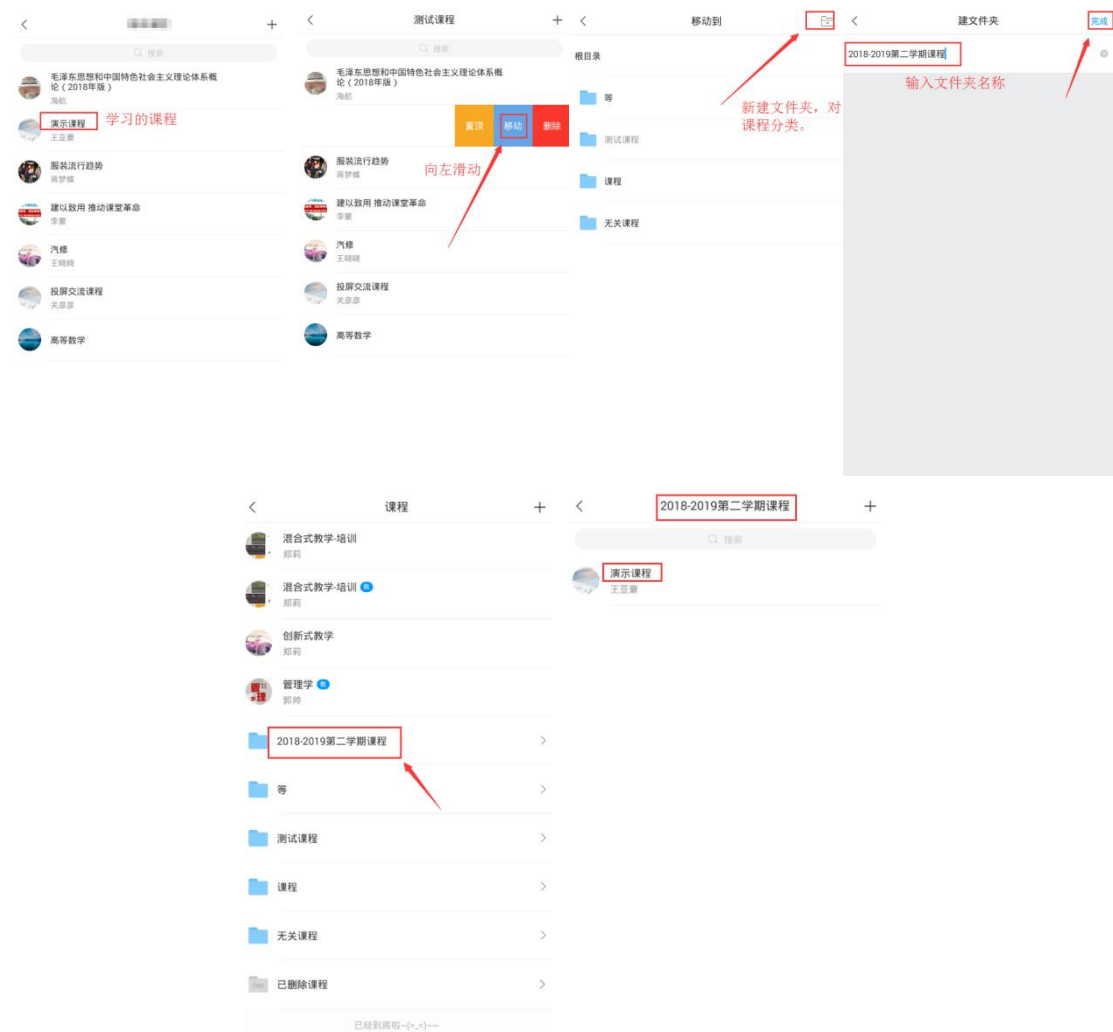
<
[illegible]
+
搜索

毛泽东思想和中国特色社会主义理论体系概论（2018年版）
海航

演示课程
王亚豪
学习的课程

服装流行趋势
蒋梦娥

建以致用 推动课堂革命
李富

汽修
王晓晓

投屏交流课程
关彦彦

高等数学

<
测试课程
+
搜索

毛泽东思想和中国特色社会主义理论体系概论（2018年版）
海航

置顶
移动
删除

服装流行趋势
蒋梦娥
向左滑动

建以致用 推动课堂革命
李富

汽修
王晓晓

投屏交流课程
关彦彦

高等数学

<
移动到

根目录

等

测试课程

课程

无关课程

新建文件夹，对课程分类。

<
建文件夹
完成

2018-2019第二学期课程

输入文件夹名称

<
课程
+

混合式教学-培训
郑莉

混合式教学-培训
郑莉

创新式教学
郑莉

管理学
郭帅

2018-2019第二学期课程
>

等
>

测试课程
>

课程
>

无关课程
>

已删除课程
>

已经到底啦~(>_<)~~

<
2018-2019第二学期课程
+
搜索

演示课程
王亚豪